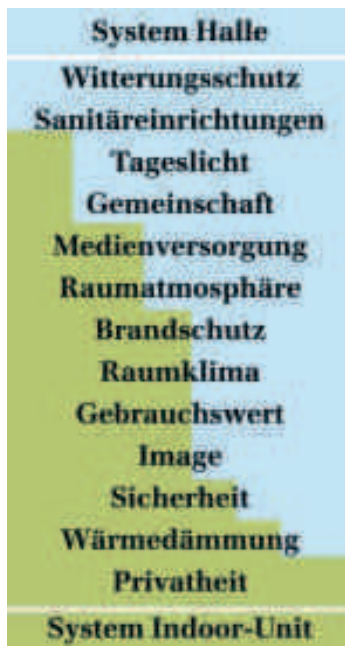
System Halle

Witterungsschutz
Sanitäreinrichtungen
Tageslicht
Gemeinschaft
Medienversorgung
Raumatmosphäre
Brandschutz
Raumklima
Gebrauchswert
Image
Sicherheit
Wärmedämmung
Privatheit

System Indoor-Unit